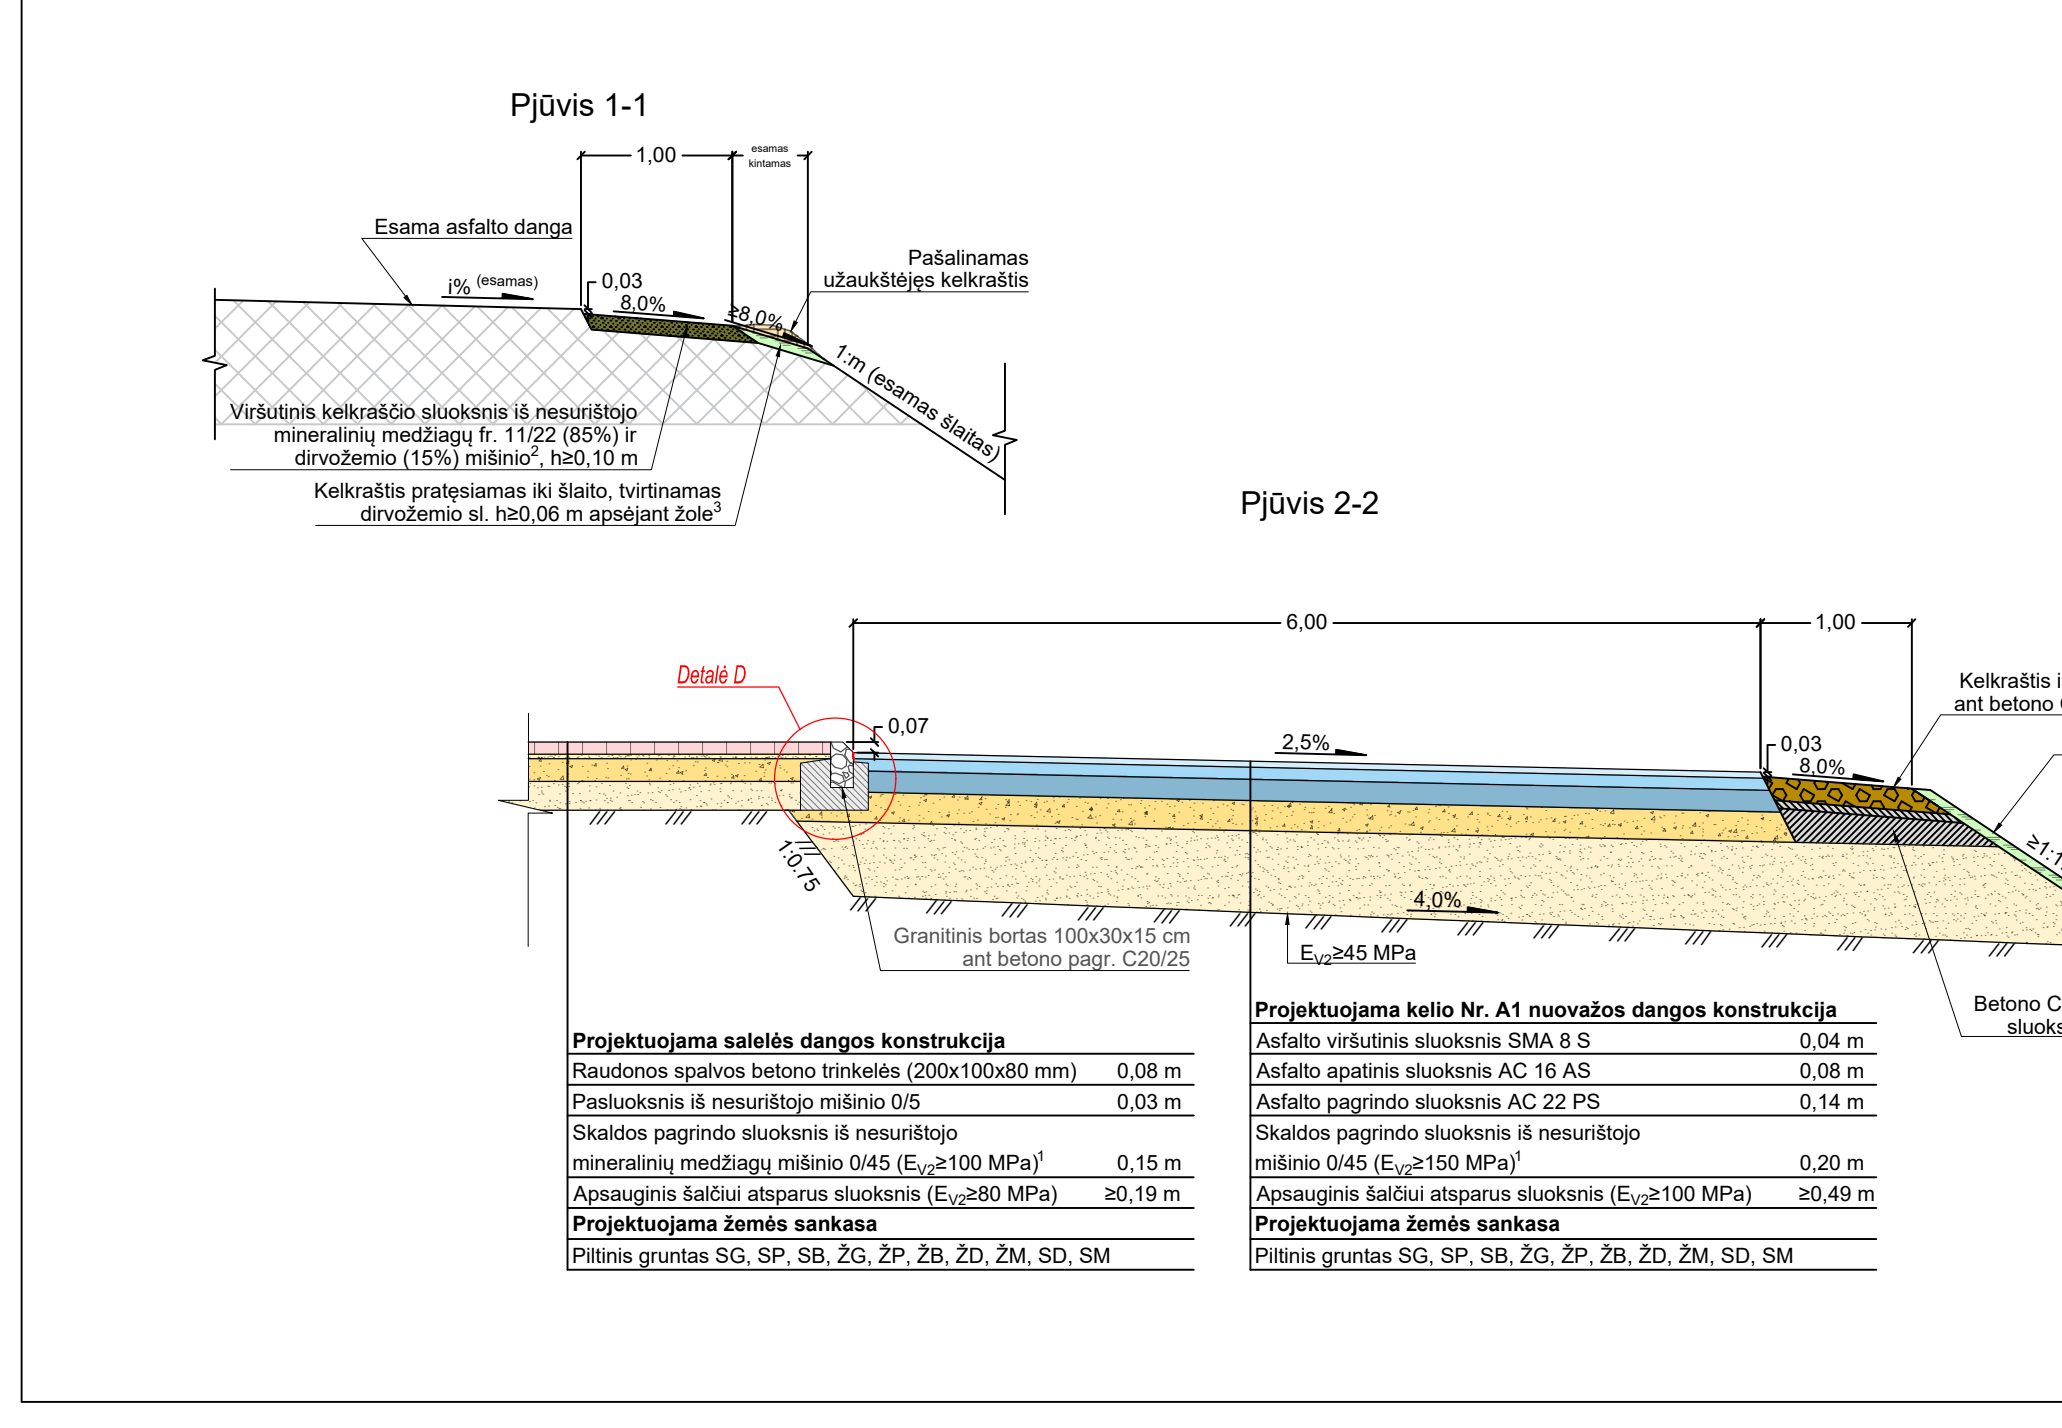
Pjūvis 1-1

1,00

esamas kintamas

Esama asfalto danga

Pašalinamas užaukštėjęs kelkraštis

i% (esamas)

0,03

8,0%

≥8,0%

1:m (esamas šlaitas)

Viršutinis kelkraščio sluoksnis iš nesurištojo mineralinių medžiagų fr. 11/22 (85%) ir dirvožemio (15%) mišinio$^2$, h≥0,10 m

Kelkraštis pratęsiamas iki šlaito, tvirtinamas dirvožemio sl. h≥0,06 m apsėjant žole$^3$

Pjūvis 2-2

6,00

1,00

Detalė D

0,07

2,5%

0,03

8,0%

Kelkraštis i
ant betono (

≥1:1

1:0,75

4,0%

Granitinis bortas 100x30x15 cm ant betono pagr. C20/25

$E_{V2}$≥45 MPa

Betono C
sluoks

| Projektuojama salelės dangos konstrukcija | |
|---|---|
| Raudonos spalvos betono trinkelės (200x100x80 mm) | 0,08 m |
| Pasluoksnis iš nesurištojo mišinio 0/5 | 0,03 m |
| Skaldos pagrindo sluoksnis iš nesurištojo mineralinių medžiagų mišinio 0/45 ($E_{V2}$≥100 MPa)$^1$ | 0,15 m |
| Apsauginis šalčiui atsparus sluoksnis ($E_{V2}$≥80 MPa) | ≥0,19 m |
| Projektuojama žemės sankasa | |
| Piltinis gruntas SG, SP, SB, ŽG, ŽP, ŽB, ŽD, ŽM, SD, SM | |

| Projektuojama kelio Nr. A1 nuovažos dangos konstrukcija | |
|---|---|
| Asfalto viršutinis sluoksnis SMA 8 S | 0,04 m |
| Asfalto apatinis sluoksnis AC 16 AS | 0,08 m |
| Asfalto pagrindo sluoksnis AC 22 PS | 0,14 m |
| Skaldos pagrindo sluoksnis iš nesurištojo mišinio 0/45 ($E_{V2}$≥150 MPa)$^1$ | 0,20 m |
| Apsauginis šalčiui atsparus sluoksnis ($E_{V2}$≥100 MPa) | ≥0,49 m |
| Projektuojama žemės sankasa | |
| Piltinis gruntas SG, SP, SB, ŽG, ŽP, ŽB, ŽD, ŽM, SD, SM | |